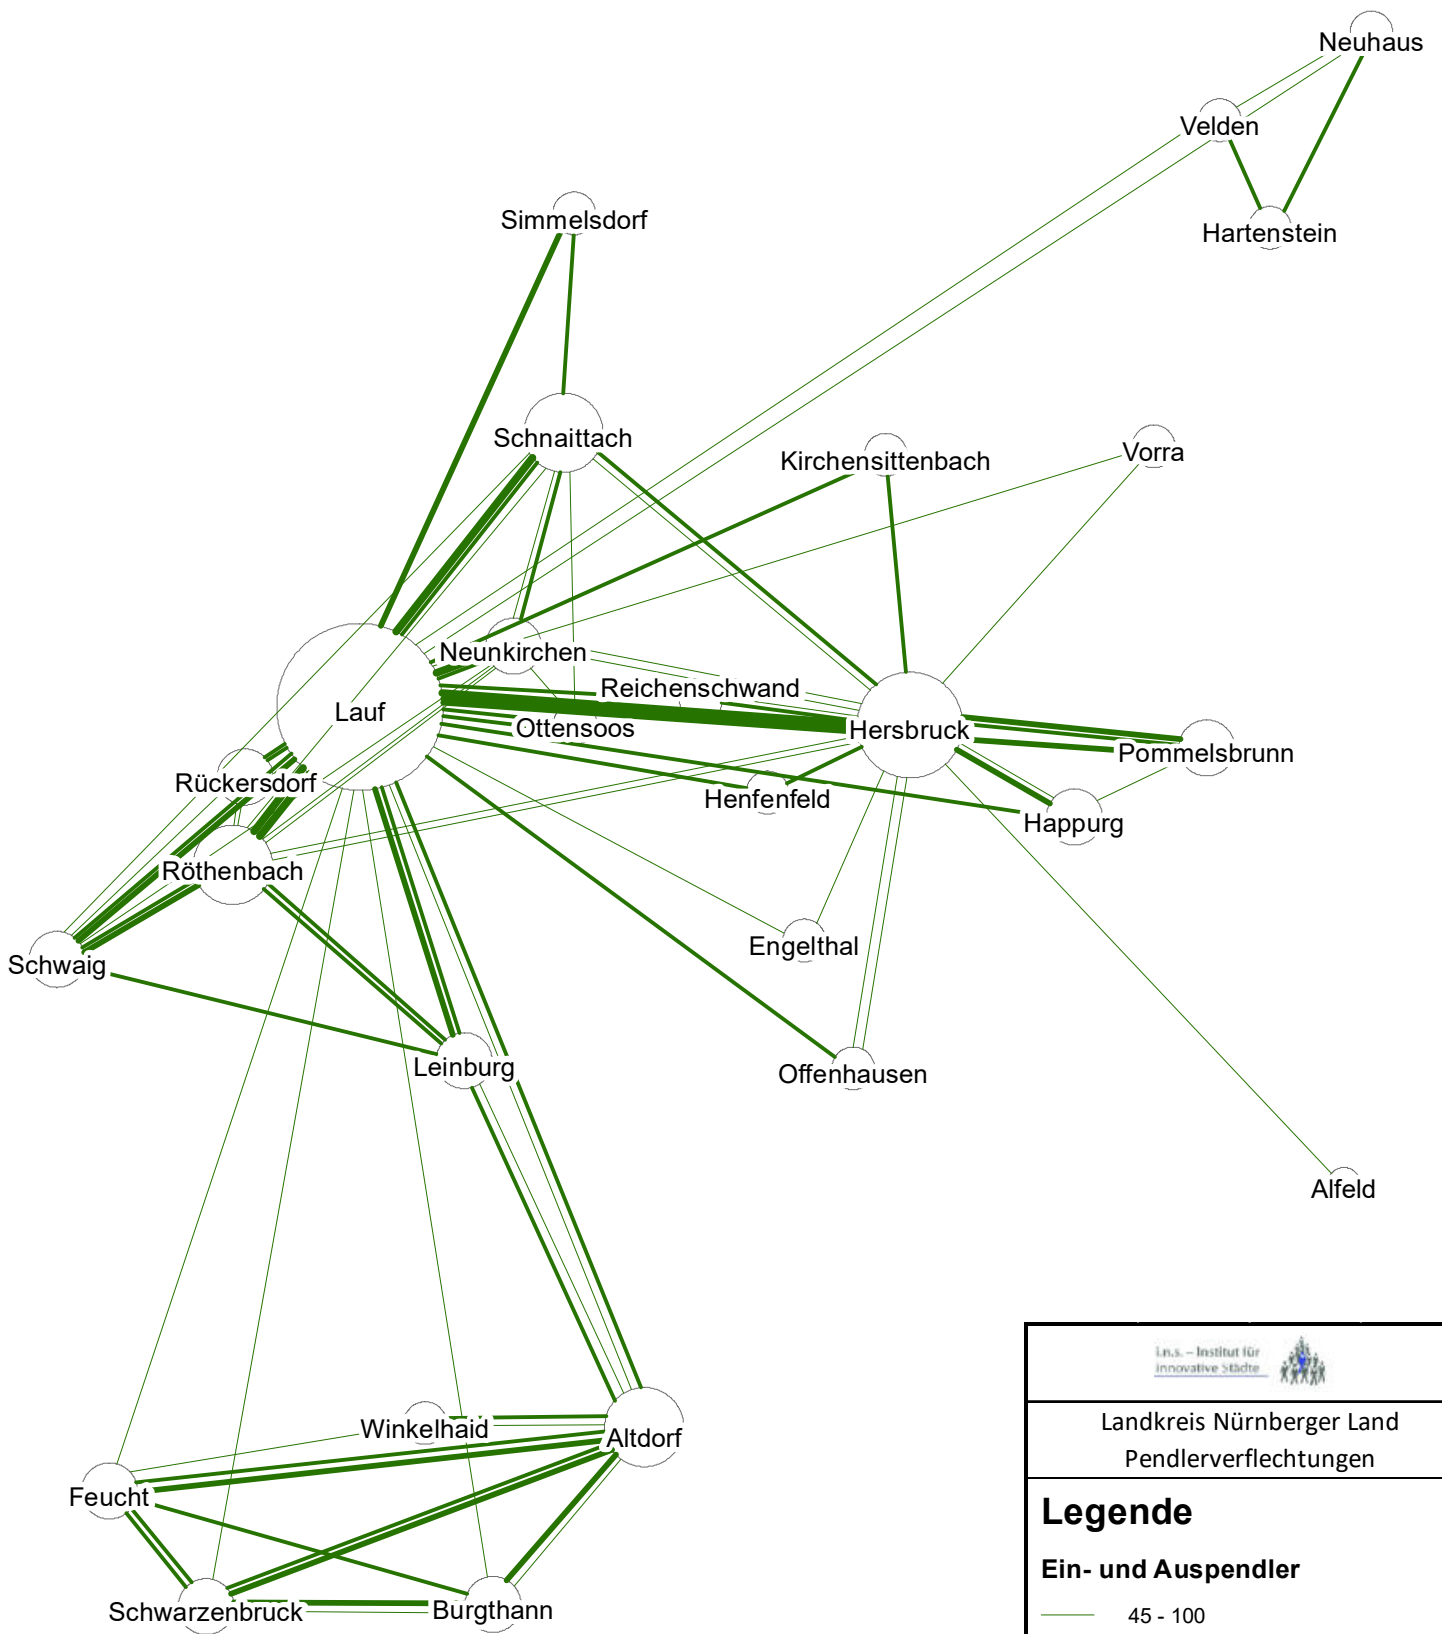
Neuhaus
Velden
Hartenstein
Simmelsdorf
Schnaittach
Kirchensittenbach
Vorra
Neunkirchen
Lauf
Reichenschwand
Ottensoos
Hersbruck
Pommelsbrunn
Rückersdorf
Henfenfeld
Happurg
Röthenbach
Engelthal
Schwaig
Leinburg
Offenhausen
Alfeld
Winkelhaid
Altdorf
Feucht
Schwarzenbruck
Burgthann

i.n.s. – Institut für innovative Städte

Landkreis Nürnberger Land
Pendlerverflechtungen

Legende

Ein- und Auspendler

45 - 100